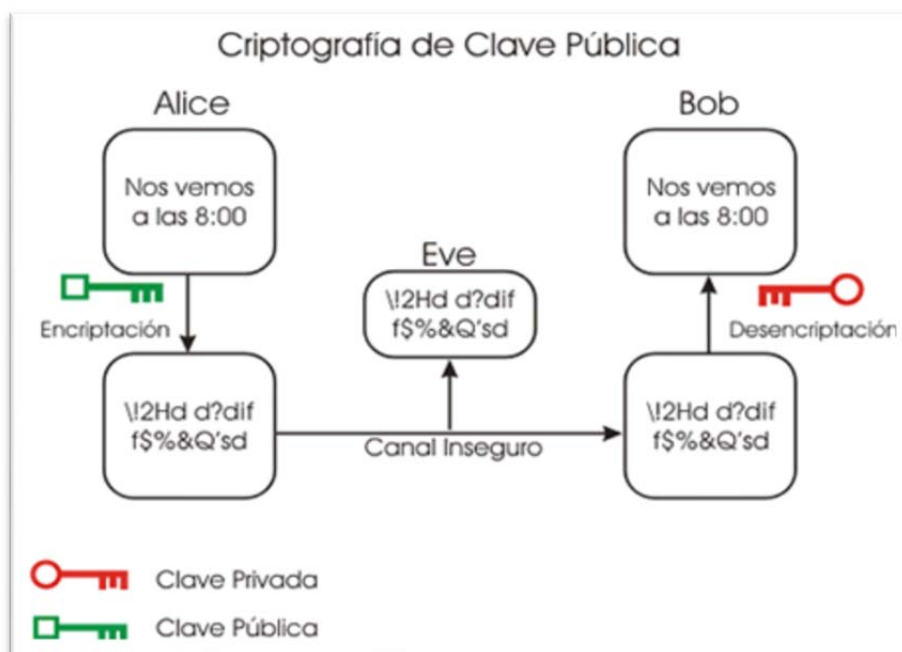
Criptografía de Clave Pública

Alice

Nos vemos a las 8:00

Encriptación

\!2Hd d?dif f$%&Q'sd

Eve

\!2Hd d?dif f$%&Q'sd

Canal Inseguro

Bob

Nos vemos a las 8:00

Desencriptación

\!2Hd d?dif f$%&Q'sd

Clave Privada

Clave Pública